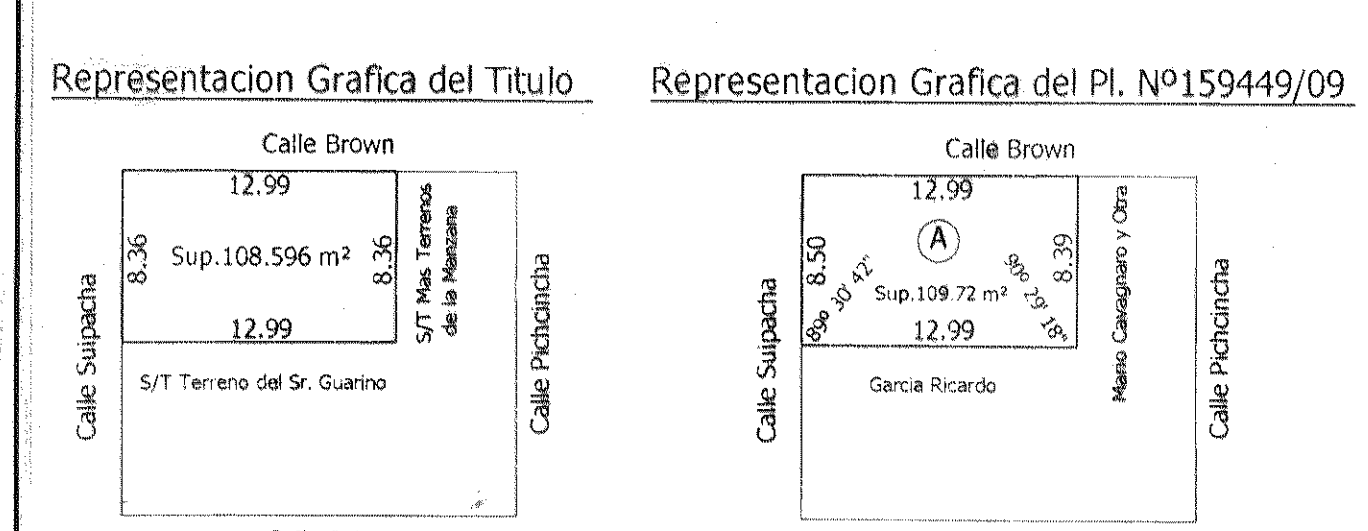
Representacion Grafica del Titulo

Calle Brown

12.99

8.36

Sup.108.596 m²

8.36

S/T Mas Terrenos de la Manzana

12.99

Calle Suipacha

S/T Terreno del Sr. Guarino

Calle Pichincha

Representacion Grafica del Pl. Nº159449/09

Calle Brown

12.99

A

8.50

8.39

89º 30' 42"

90º 29' 18"

Sup.109.72 m²

12.99

Calle Suipacha

Garcia Ricardo

Mario Cavagnaro y Otra

Calle Pichincha